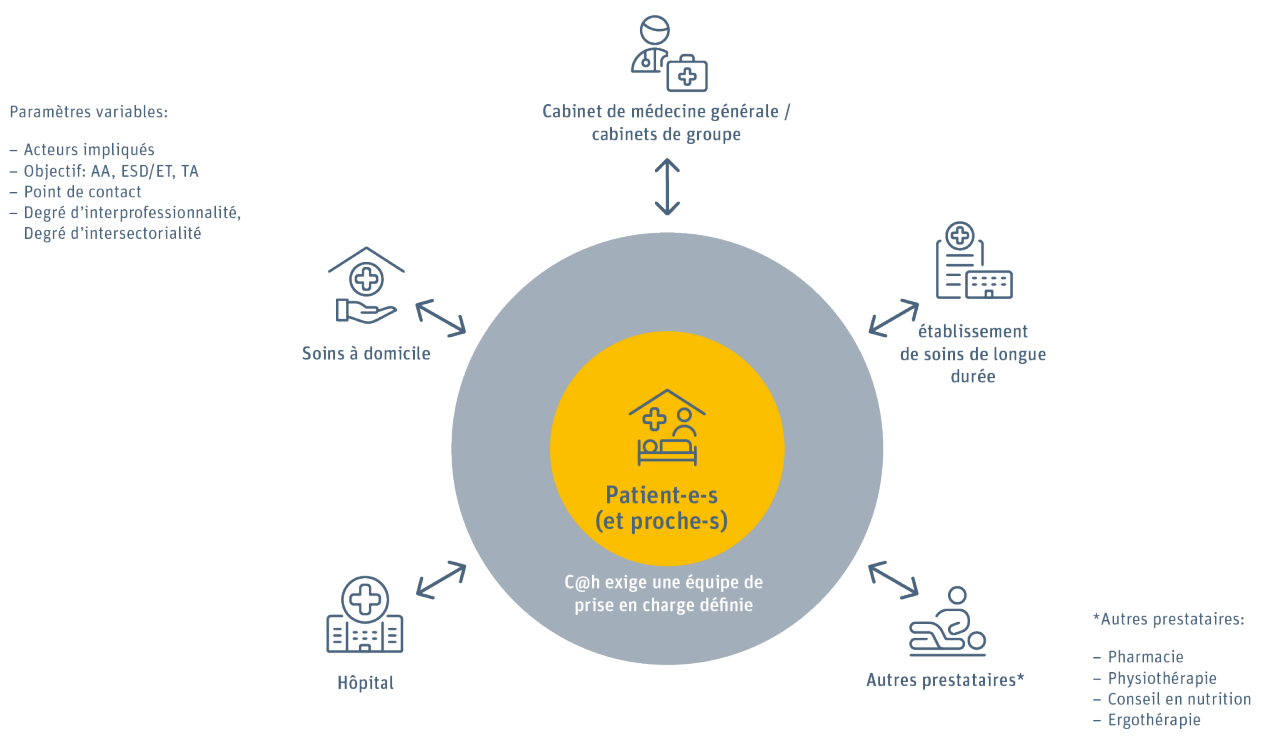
Paramètres variables:

– Acteurs impliqués
– Objectif: AA, ESD/ET, TA
– Point de contact
– Degré d'interprofessionnalité, Degré d'intersectorialité

Cabinet de médecine générale / cabinets de groupe

Soins à domicile

établissement de soins de longue durée

Patient-e-s (et proche-s)

C@h exige une équipe de prise en charge définie

Hôpital

Autres prestataires*

*Autres prestataires:

– Pharmacie
– Physiothérapie
– Conseil en nutrition
– Ergothérapie